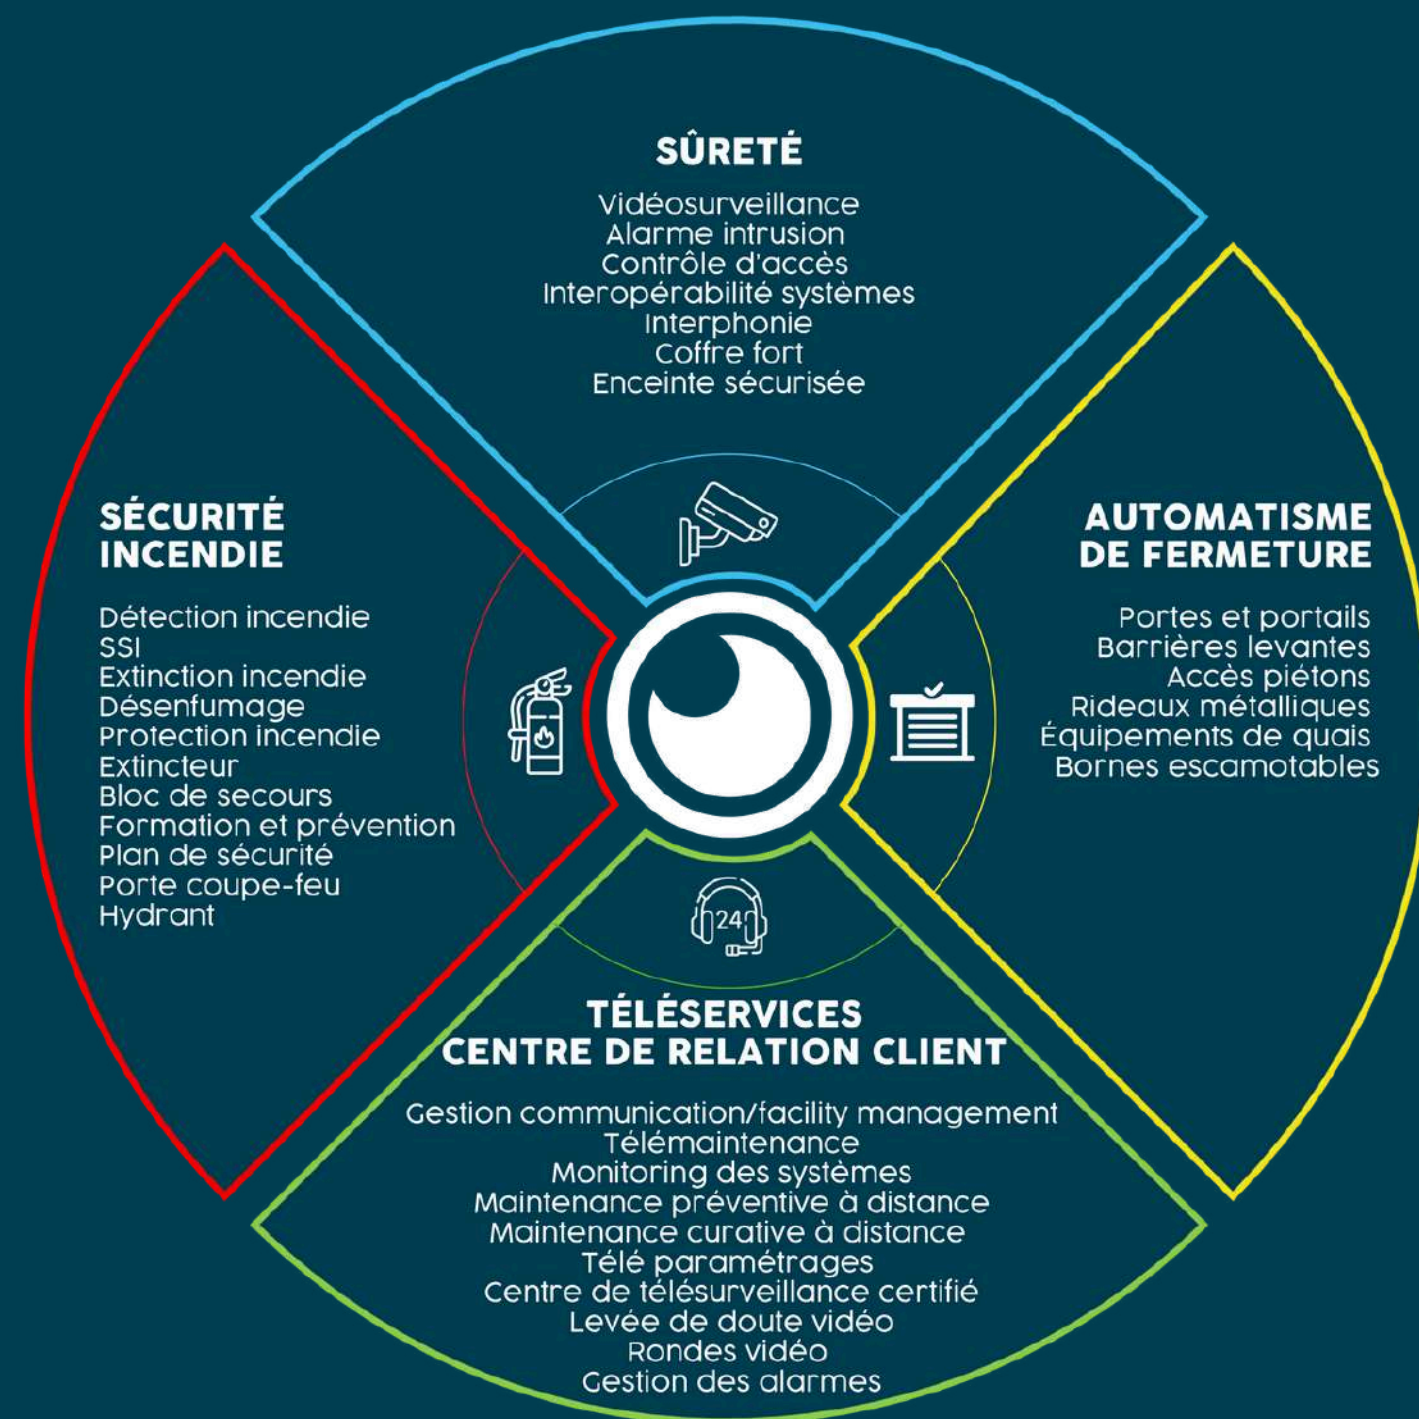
SÛRETÉ

Vidéosurveillance
Alarme intrusion
Contrôle d'accès
Interopérabilité systèmes
Interphonie
Coffre fort
Enceinte sécurisée

SÉCURITÉ INCENDIE

Détection incendie
SSI
Extinction incendie
Désenfumage
Protection incendie
Extincteur
Bloc de secours
Formation et prévention
Plan de sécurité
Porte coupe-feu
Hydrant

AUTOMATISME DE FERMETURE

Portes et portails
Barrières levantes
Accès piétons
Rideaux métalliques
Équipements de quais
Bornes escamotables

24

TÉLÉSERVICES
CENTRE DE RELATION CLIENT

Gestion communication/facility management
Télémaintenance
Monitoring des systèmes
Maintenance préventive à distance
Maintenance curative à distance
Télé paramétrages
Centre de télésurveillance certifié
Levée de doute vidéo
Rondes vidéo
Gestion des alarmes